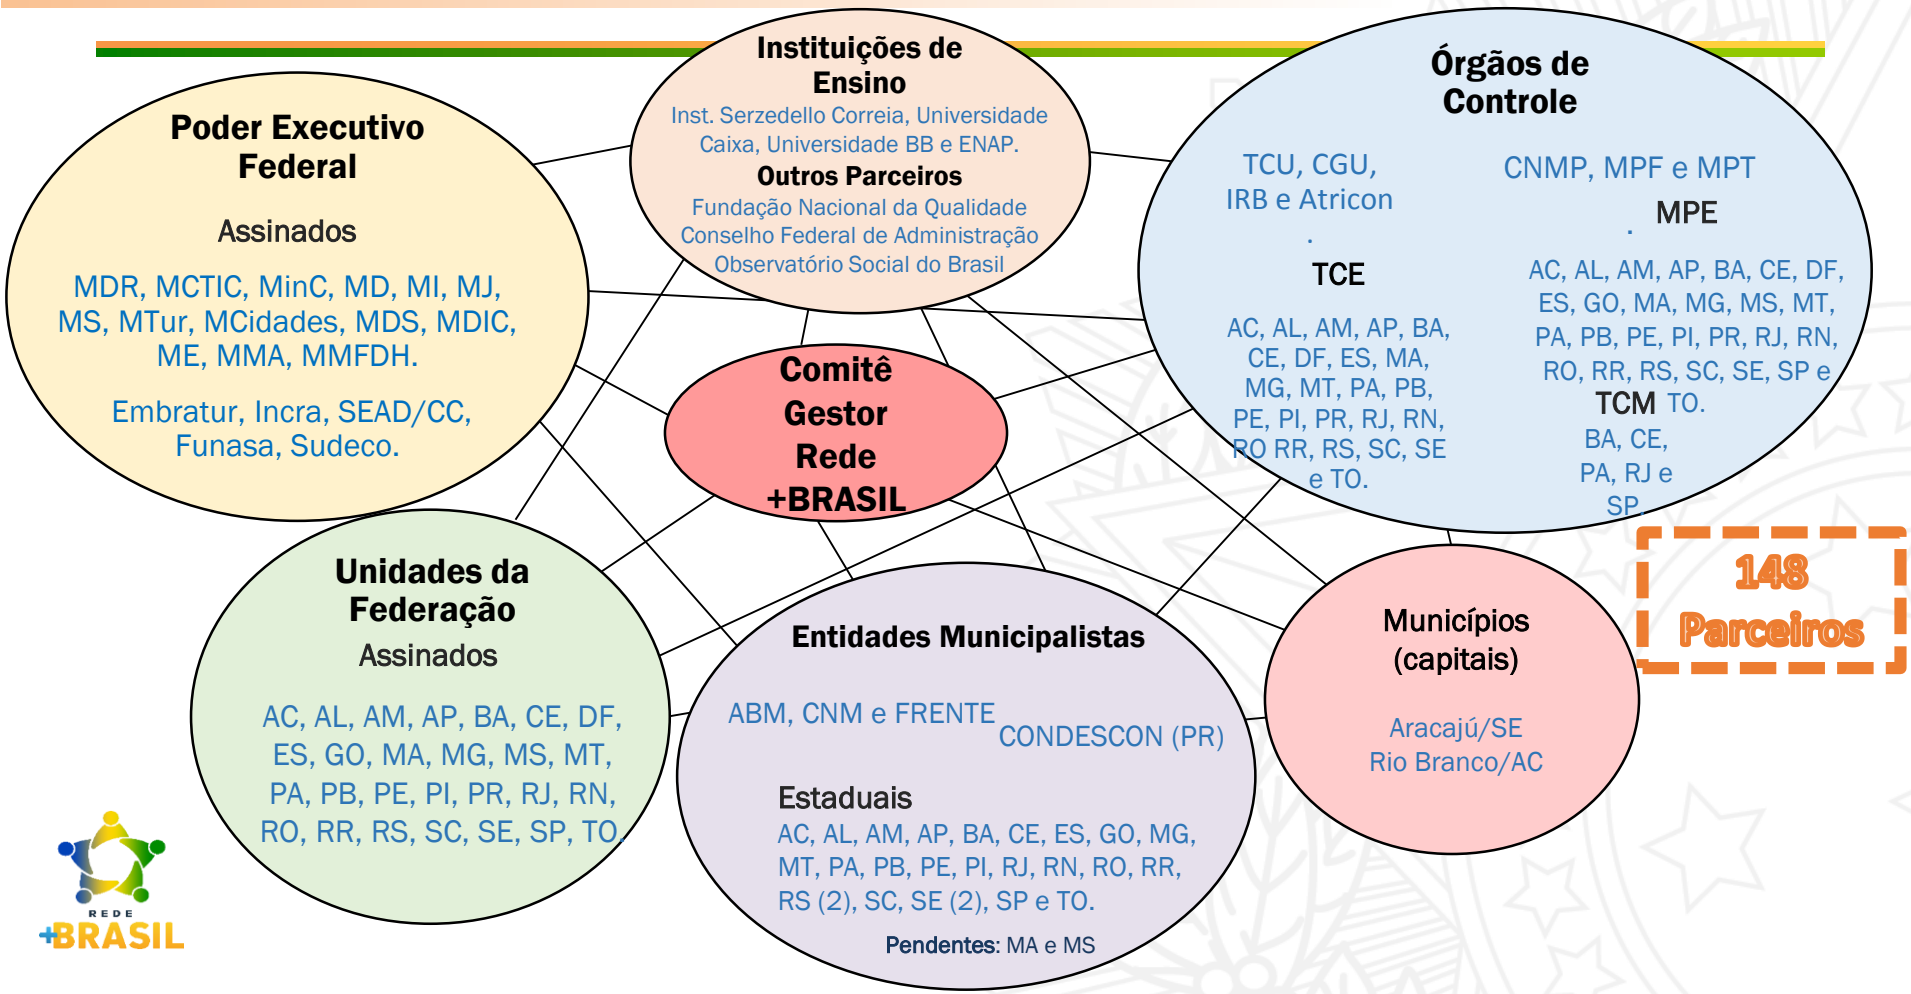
Poder Executivo Federal

Assinados

MDR, MCTIC, MinC, MD, MI, MJ, MS, MTur, MCidades, MDS, MDIC, ME, MMA, MMFDH.

Embratur, Incra, SEAD/CC, Funasa, Sudeco.

Instituições de Ensino

Inst. Serzedello Correia, Universidade Caixa, Universidade BB e ENAP.

Outros Parceiros

Fundação Nacional da Qualidade
Conselho Federal de Administração
Observatório Social do Brasil

Órgãos de Controle

TCU, CGU, IRB e Atricon

CNMP, MPF e MPT

MPE

AC, AL, AM, AP, BA, CE, DF, ES, GO, MA, MG, MS, MT, PA, PB, PE, PI, PR, RJ, RN, RO, RR, RS, SC, SE, SP e TO.

TCE

AC, AL, AM, AP, BA, CE, DF, ES, MA, MG, MT, PA, PB, PE, PI, PR, RJ, RN, RO RR, RS, SC, SE e TO.

TCM

BA, CE, PA, RJ e SP.

Comitê Gestor Rede +BRASIL

Unidades da Federação

Assinados

AC, AL, AM, AP, BA, CE, DF, ES, GO, MA, MG, MS, MT, PA, PB, PE, PI, PR, RJ, RN, RO, RR, RS, SC, SE, SP, TO.

Entidades Municipalistas

ABM, CNM e FRENTE

CONDESCON (PR)

Estaduais

AC, AL, AM, AP, BA, CE, ES, GO, MG, MT, PA, PB, PE, PI, RJ, RN, RO, RR, RS (2), SC, SE (2), SP e TO.

Pendentes: MA e MS

Municípios (capitais)

Aracajú/SE
Rio Branco/AC

148 Parceiros

REDE +BRASIL